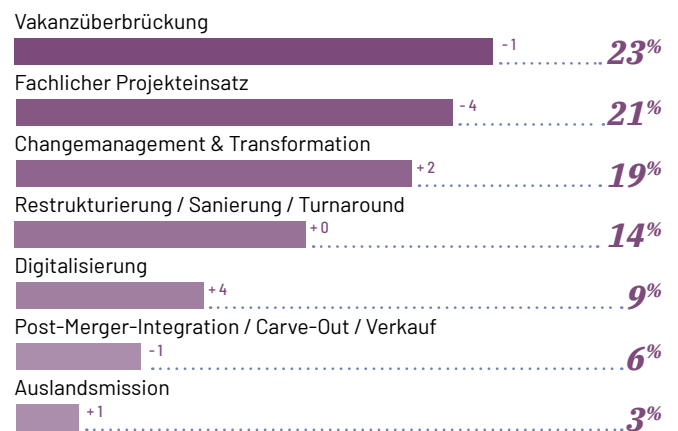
Vakanzüberbrückung
-1
23%

Fachlicher Projekteinsatz
-4
21%

Changemanagement & Transformation
+2
19%

Restrukturierung / Sanierung / Turnaround
+0
14%

Digitalisierung
+4
9%

Post-Merger-Integration / Carve-Out / Verkauf
-1
6%

Auslandsmission
+1
3%